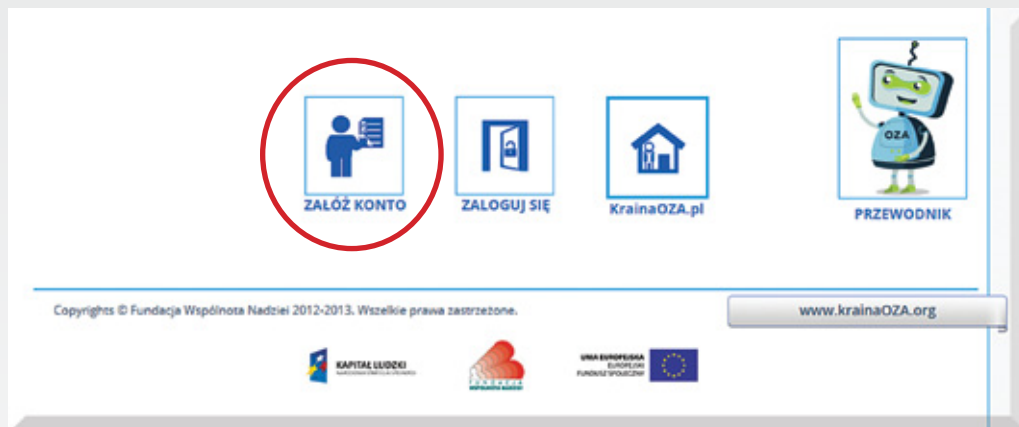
ZAŁÓŻ KONTO

ZALOGUJ SIĘ

KrainaOZA.pl

OZA

PRZEWODNIK

Copyrights © Fundacja Wspólnota Nadziei 2012-2013. Wszelkie prawa zastrzeżone.

www.krainaOZA.org

KAPITAŁ LUDZKI
NARODOWA STRATEGIA SPÓJNOŚCI

FUNDACJA
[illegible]

UNIA EUROPEJSKA
EUROPEJSKI
FUNDUSZ SPOŁECZNY